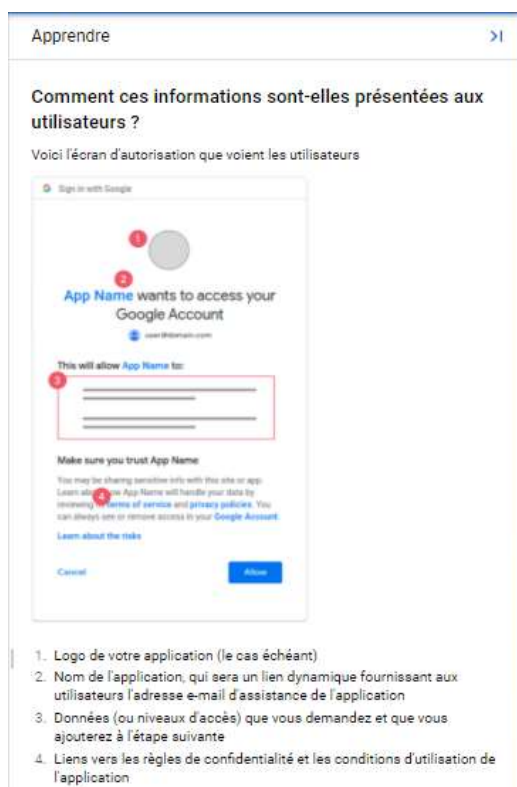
Apprendre

>I

Comment ces informations sont-elles présentées aux utilisateurs ?

Voici l'écran d'autorisation que voient les utilisateurs

Sign in with Google

1

2

App Name wants to access your Google Account

user@domain.com

This will allow App Name to:

3

Make sure you trust App Name

You may be sharing sensitive info with this site or app. Learn about how App Name will handle your data by reviewing 4 terms of service and privacy policies. You can always see or remove access in your Google Account.

Learn about the risks

Cancel

Allow

1. Logo de votre application (le cas échéant)
2. Nom de l'application, qui sera un lien dynamique fournissant aux utilisateurs l'adresse e-mail d'assistance de l'application
3. Données (ou niveaux d'accès) que vous demandez et que vous ajouterez à l'étape suivante
4. Liens vers les règles de confidentialité et les conditions d'utilisation de l'application